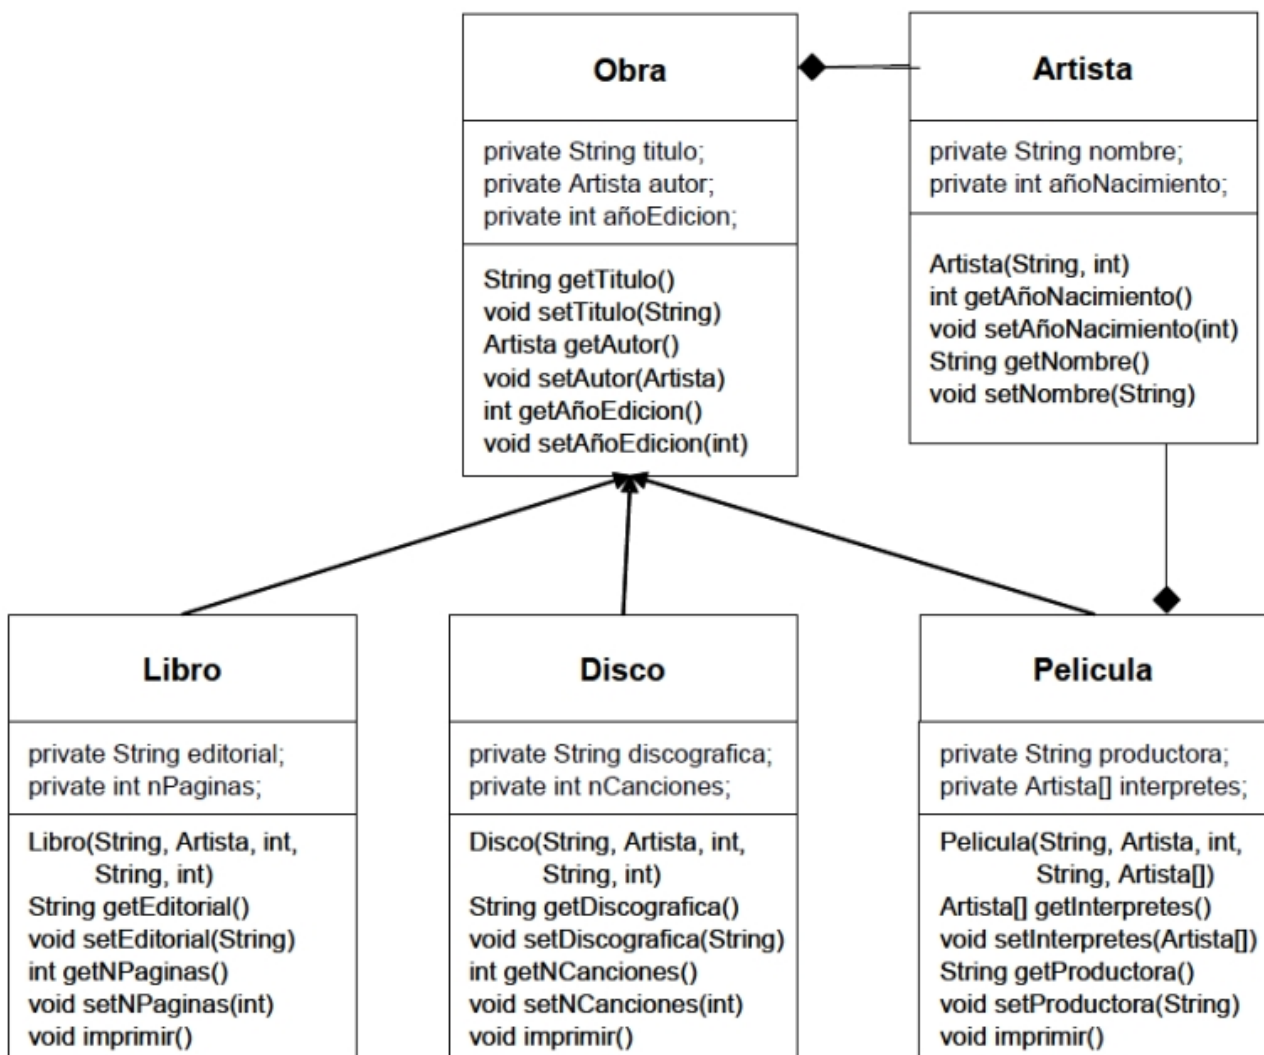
Obra

private String titulo;
private Artista autor;
private int añoEdicion;

String getTitulo()
void setTitulo(String)
Artista getAutor()
void setAutor(Artista)
int getAñoEdicion()
void setAñoEdicion(int)

Artista

private String nombre;
private int añoNacimiento;

Artista(String, int)
int getAñoNacimiento()
void setAñoNacimiento(int)
String getNombre()
void setNombre(String)

Libro

private String editorial;
private int nPaginas;

Libro(String, Artista, int, String, int)
String getEditorial()
void setEditorial(String)
int getNPaginas()
void setNPaginas(int)
void imprimir()

Disco

private String discografica;
private int nCanciones;

Disco(String, Artista, int, String, int)
String getDiscografica()
void setDiscografica(String)
int getNCanciones()
void setNCanciones(int)
void imprimir()

Pelicula

private String productora;
private Artista[] interpretes;

Pelicula(String, Artista, int, String, Artista[])
Artista[] getInterpretes()
void setInterpretes(Artista[])
String getProductora()
void setProductora(String)
void imprimir()